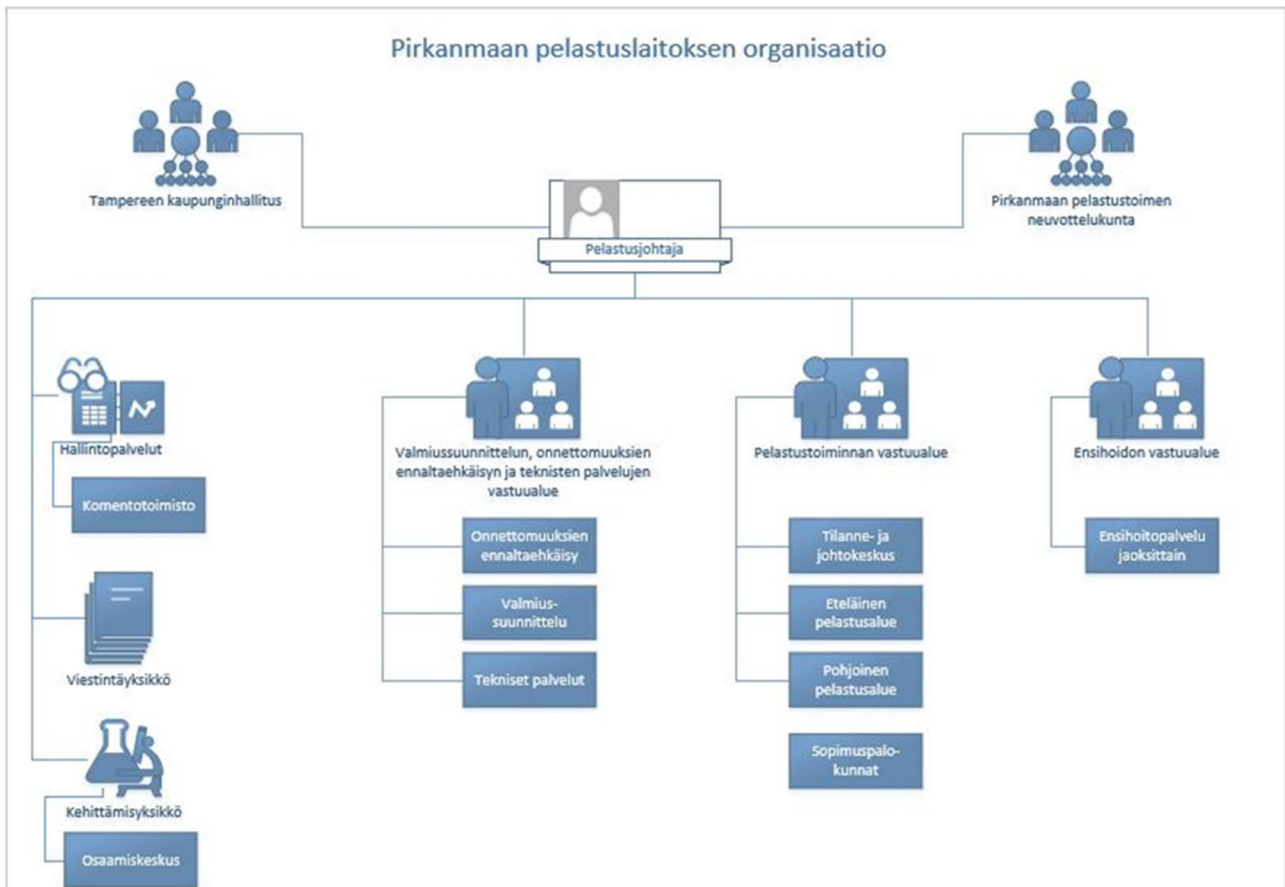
Pirkanmaan pelastuslaitoksen organisaatio

Tampereen kaupunginhallitus

Pelastusjohtaja

Pirkanmaan pelastustoimen neuvottelukunta

Hallintopalvelut

Komentotoimisto

Viestintäyksikkö

Kehittämisyksikkö

Osaamiskeskus

Valmiussuunnittelun, onnettomuuksien ennaltaehkäisyn ja teknisten palvelujen vastuualue

Onnettomuuksien ennaltaehkäisy

Valmius-suunnittelu

Tekniset palvelut

Pelastustoiminnan vastuualue

Tilanne- ja johtokeskus

Eteläinen pelastusalue

Pohjoinen pelastusalue

Sopimuspalo-kunnat

Ensihoidon vastuualue

Ensihoitopalvelu jaoksittain